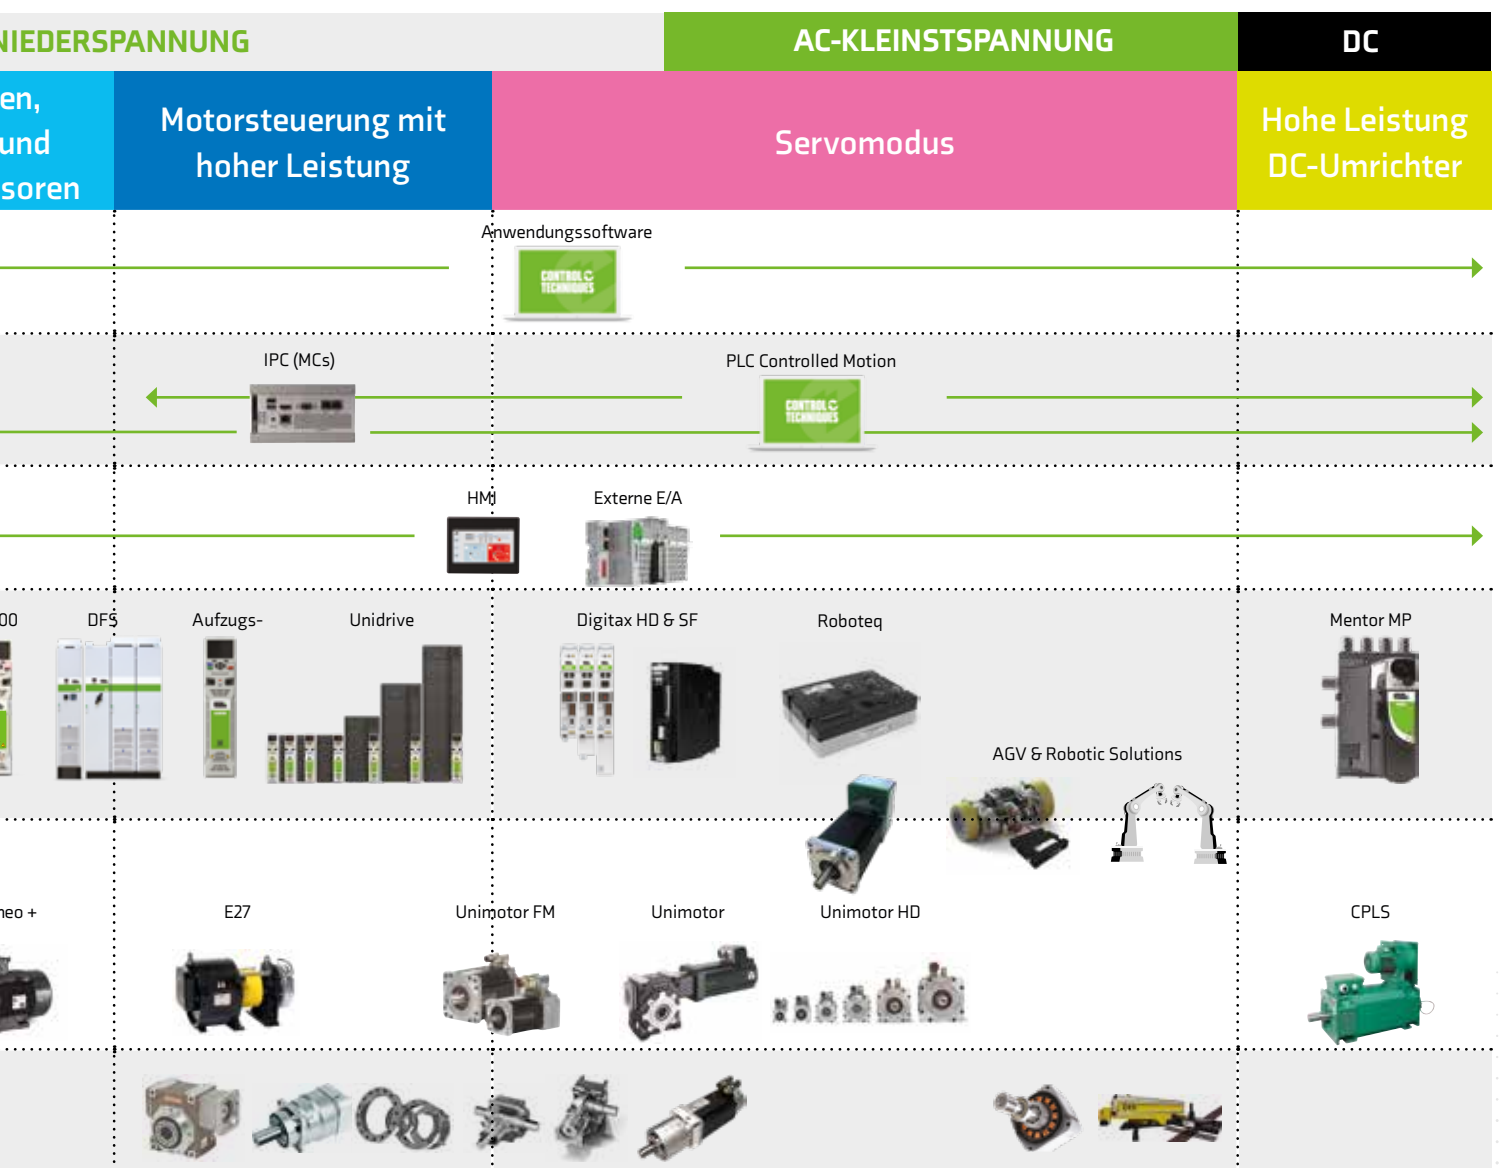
NIEDERSPANNUNG | AC-KLEINSTSPANNUNG | DC

en, und soren

Motorsteuerung mit hoher Leistung

Servomodus

Hohe Leistung DC-Umrichter

Anwendungssoftware

CONTROL TECHNIQUES

IPC (MCs)

PLC Controlled Motion

CONTROL TECHNIQUES

HMI

Externe E/A

00

DFS

Aufzugs-

Unidrive

Digitax HD & SF

Roboteq

Mentor MP

AGV & Robotic Solutions

neo +

E27

Unimotor FM

Unimotor

Unimotor HD

CPLS